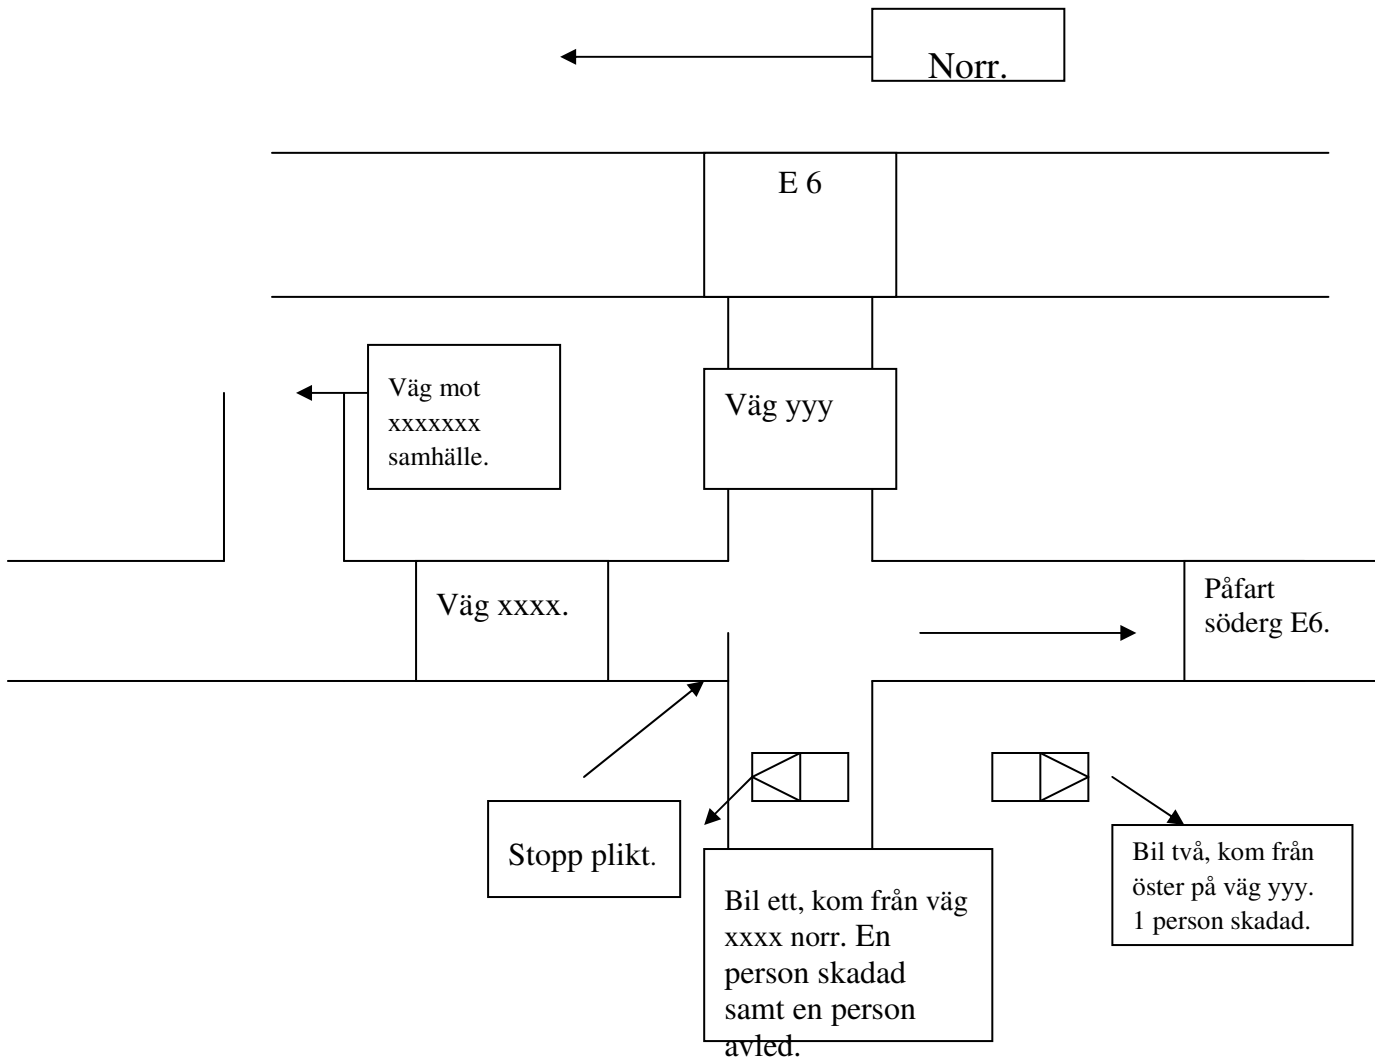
Norr.

E 6

Väg mot xxxxxxx samhälle.

Väg yyy

Väg xxxx.

Påfart söderg E6.

Stopp plikt.

Bil ett, kom från väg xxxx norr. En person skadad samt en person avled.

Bil två, kom från öster på väg yyy. 1 person skadad.